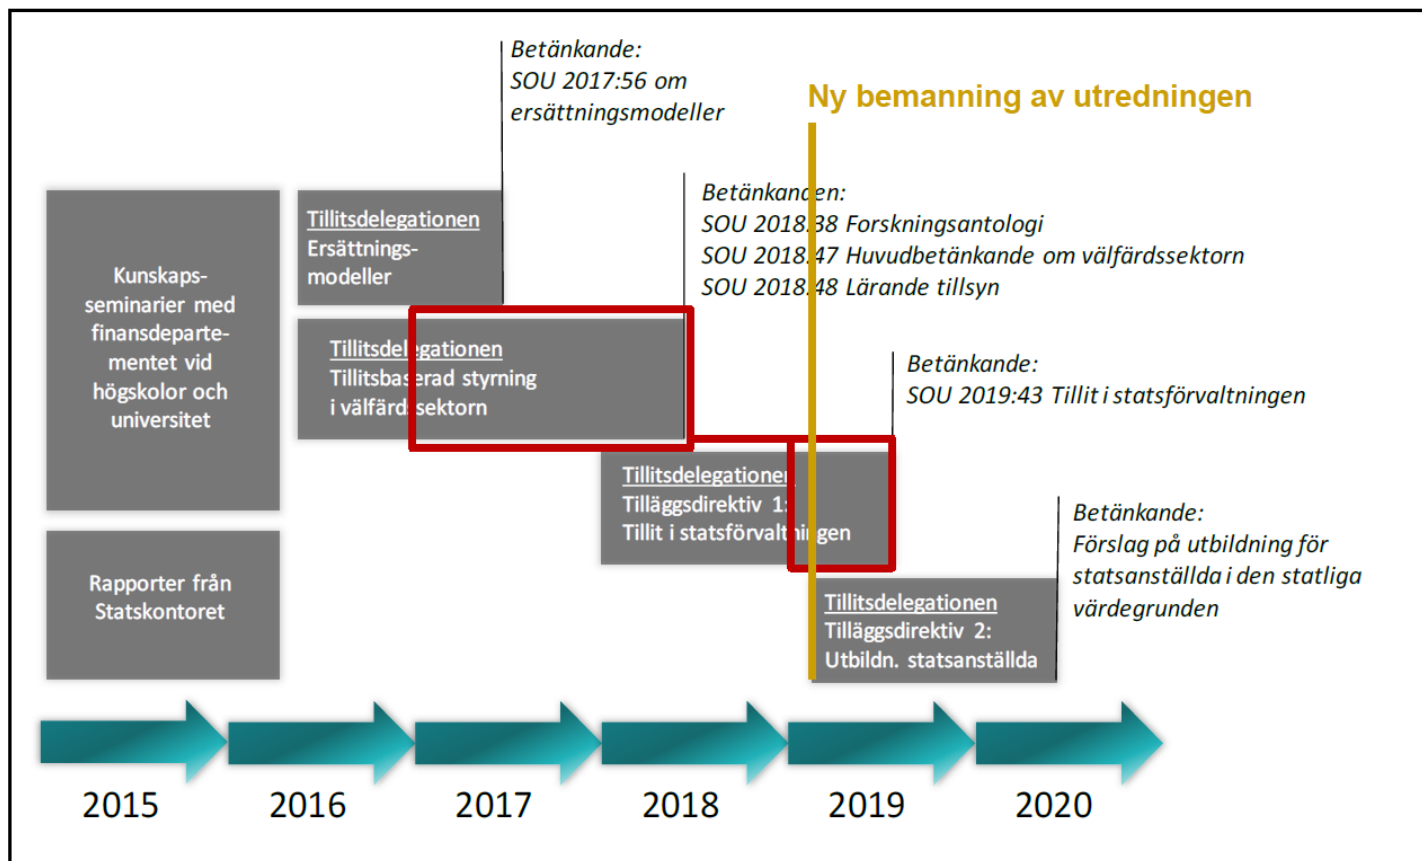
Betänkande:
SOU 2017:56 om ersättningsmodeller

Ny bemanning av utredningen

Kunskapsseminarier med finansdepartementet vid högskolor och universitet

Tillitsdelegationen
Ersättningsmodeller

Betänkanden:
SOU 2018:38 Forskningsantologi
SOU 2018:47 Huvudbetänkande om välfärdssektorn
SOU 2018:48 Lärande tillsyn

Tillitsdelegationen
Tillitsbaserad styrning i välfärdssektorn

Betänkande:
SOU 2019:43 Tillit i statsförvaltningen

Tillitsdelegationen
Tilläggsdirektiv 1:
Tillit i statsförvaltningen

Betänkande:
Förslag på utbildning för statsanställda i den statliga värdegrunden

Rapporter från Statskontoret

Tillitsdelegationen
Tilläggsdirektiv 2:
Utbildn. statsanställda

2015 2016 2017 2018 2019 2020